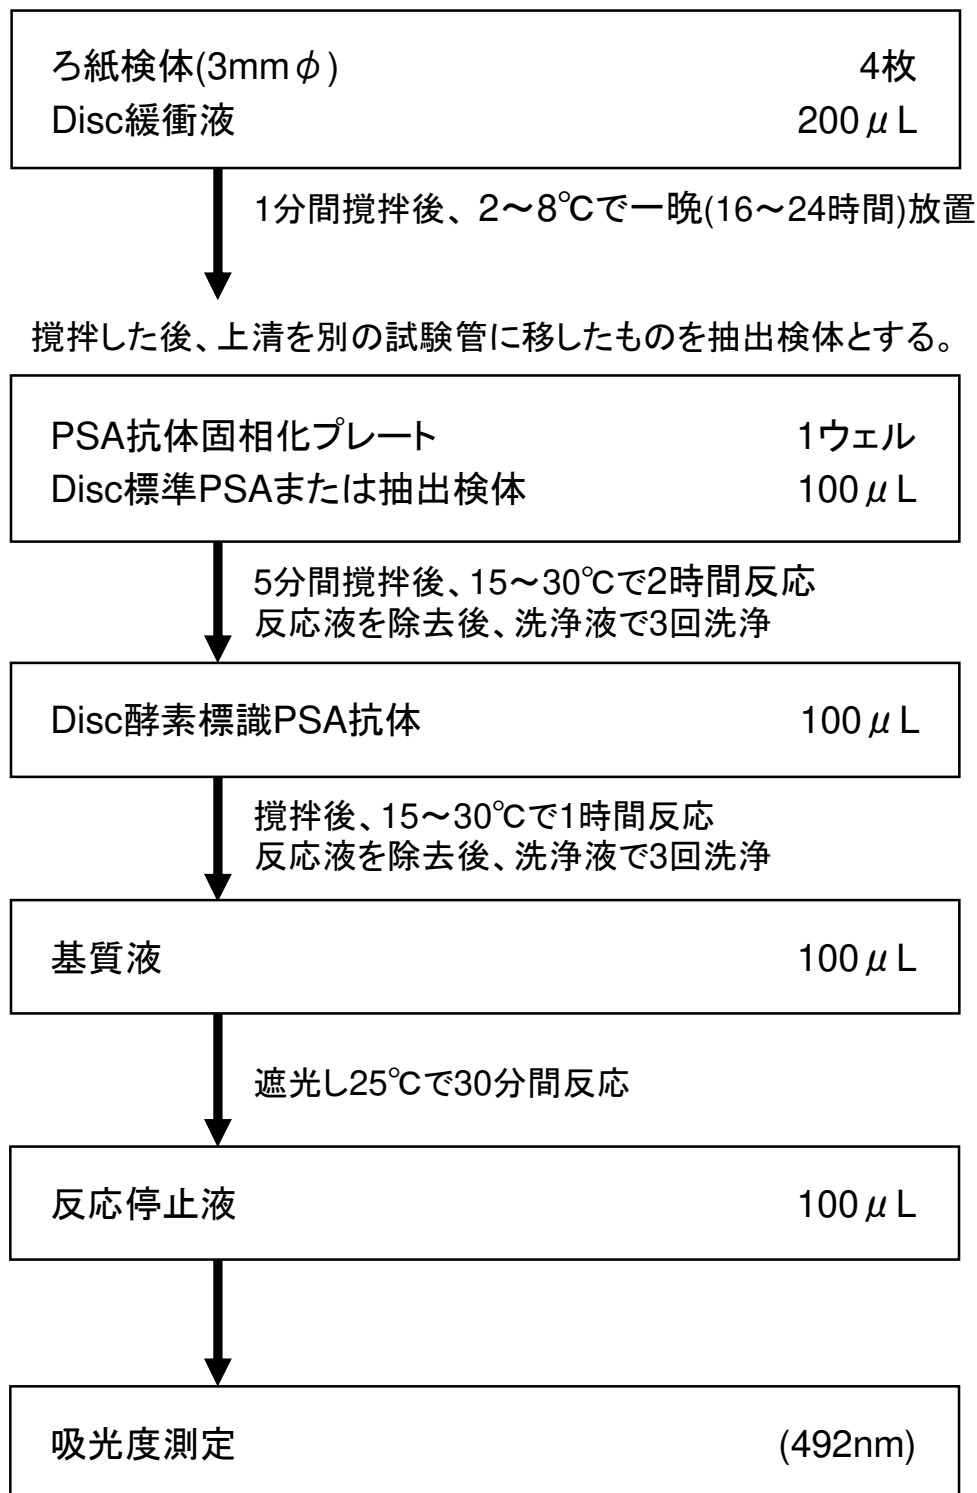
ろ紙検体(3mm$\phi$) 4枚
Disc緩衝液 200$\mu$L

1分間撹拌後、2〜8℃で一晩(16〜24時間)放置

撹拌した後、上清を別の試験管に移したものを抽出検体とする。

PSA抗体固相化プレート 1ウェル
Disc標準PSAまたは抽出検体 100$\mu$L

5分間撹拌後、15〜30℃で2時間反応
反応液を除去後、洗浄液で3回洗浄

Disc酵素標識PSA抗体 100$\mu$L

撹拌後、15〜30℃で1時間反応
反応液を除去後、洗浄液で3回洗浄

基質液 100$\mu$L

遮光し25℃で30分間反応

反応停止液 100$\mu$L

吸光度測定 (492nm)